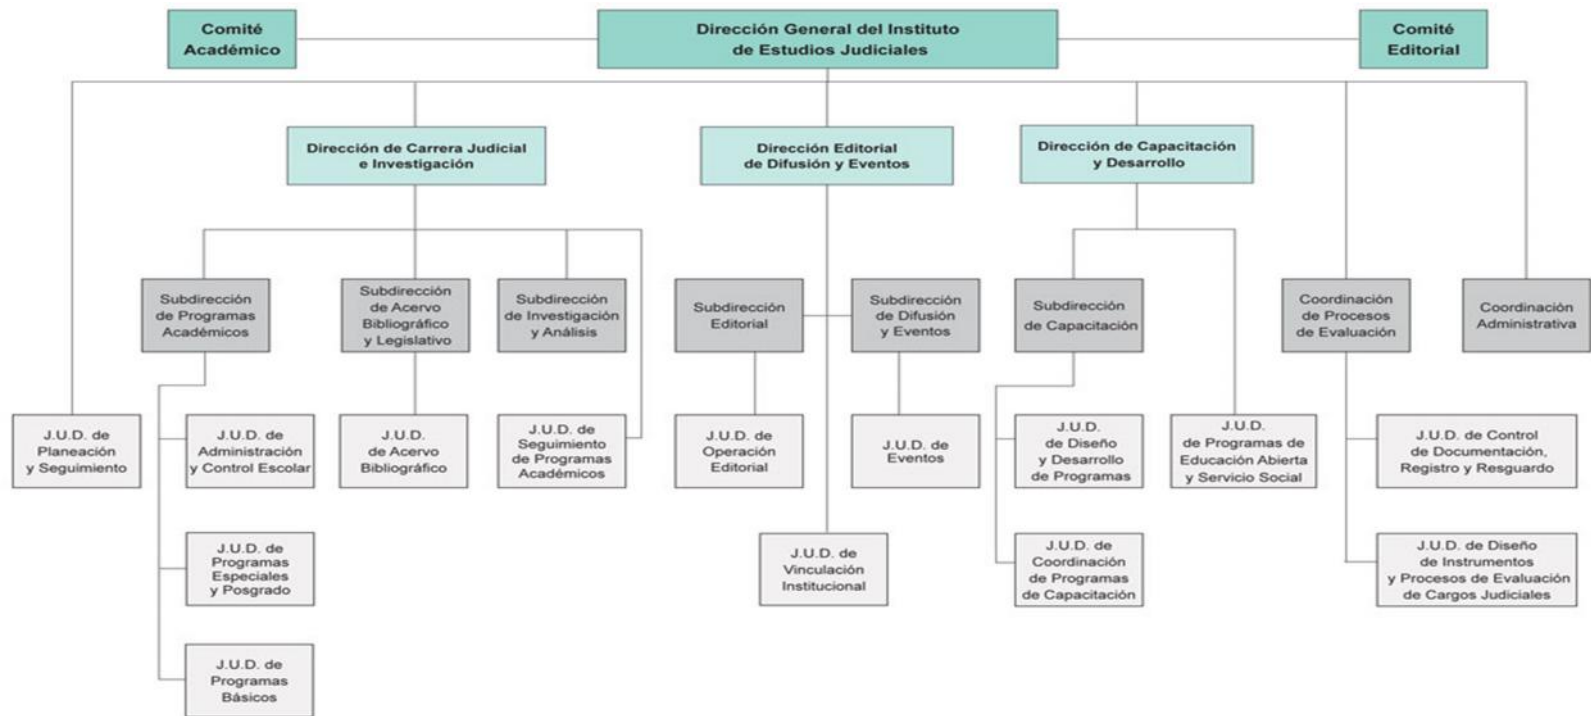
Comité Académico

Dirección General del Instituto de Estudios Judiciales

Comité Editorial

Dirección de Carrera Judicial e Investigación

Dirección Editorial de Difusión y Eventos

Dirección de Capacitación y Desarrollo

Subdirección de Programas Académicos

Subdirección de Acervo Bibliográfico y Legislativo

Subdirección de Investigación y Análisis

Subdirección Editorial

Subdirección de Difusión y Eventos

Subdirección de Capacitación

Coordinación de Procesos de Evaluación

Coordinación Administrativa

J.U.D. de Planeación y Seguimiento

J.U.D. de Administración y Control Escolar

J.U.D. de Acervo Bibliográfico

J.U.D. de Seguimiento de Programas Académicos

J.U.D. de Operación Editorial

J.U.D. de Eventos

J.U.D. de Diseño y Desarrollo de Programas

J.U.D. de Programas de Educación Abierta y Servicio Social

J.U.D. de Control de Documentación, Registro y Resguardo

J.U.D. de Programas Especiales y Posgrado

J.U.D. de Vinculación Institucional

J.U.D. de Coordinación de Programas de Capacitación

J.U.D. de Diseño de Instrumentos y Procesos de Evaluación de Cargos Judiciales

J.U.D. de Programas Básicos